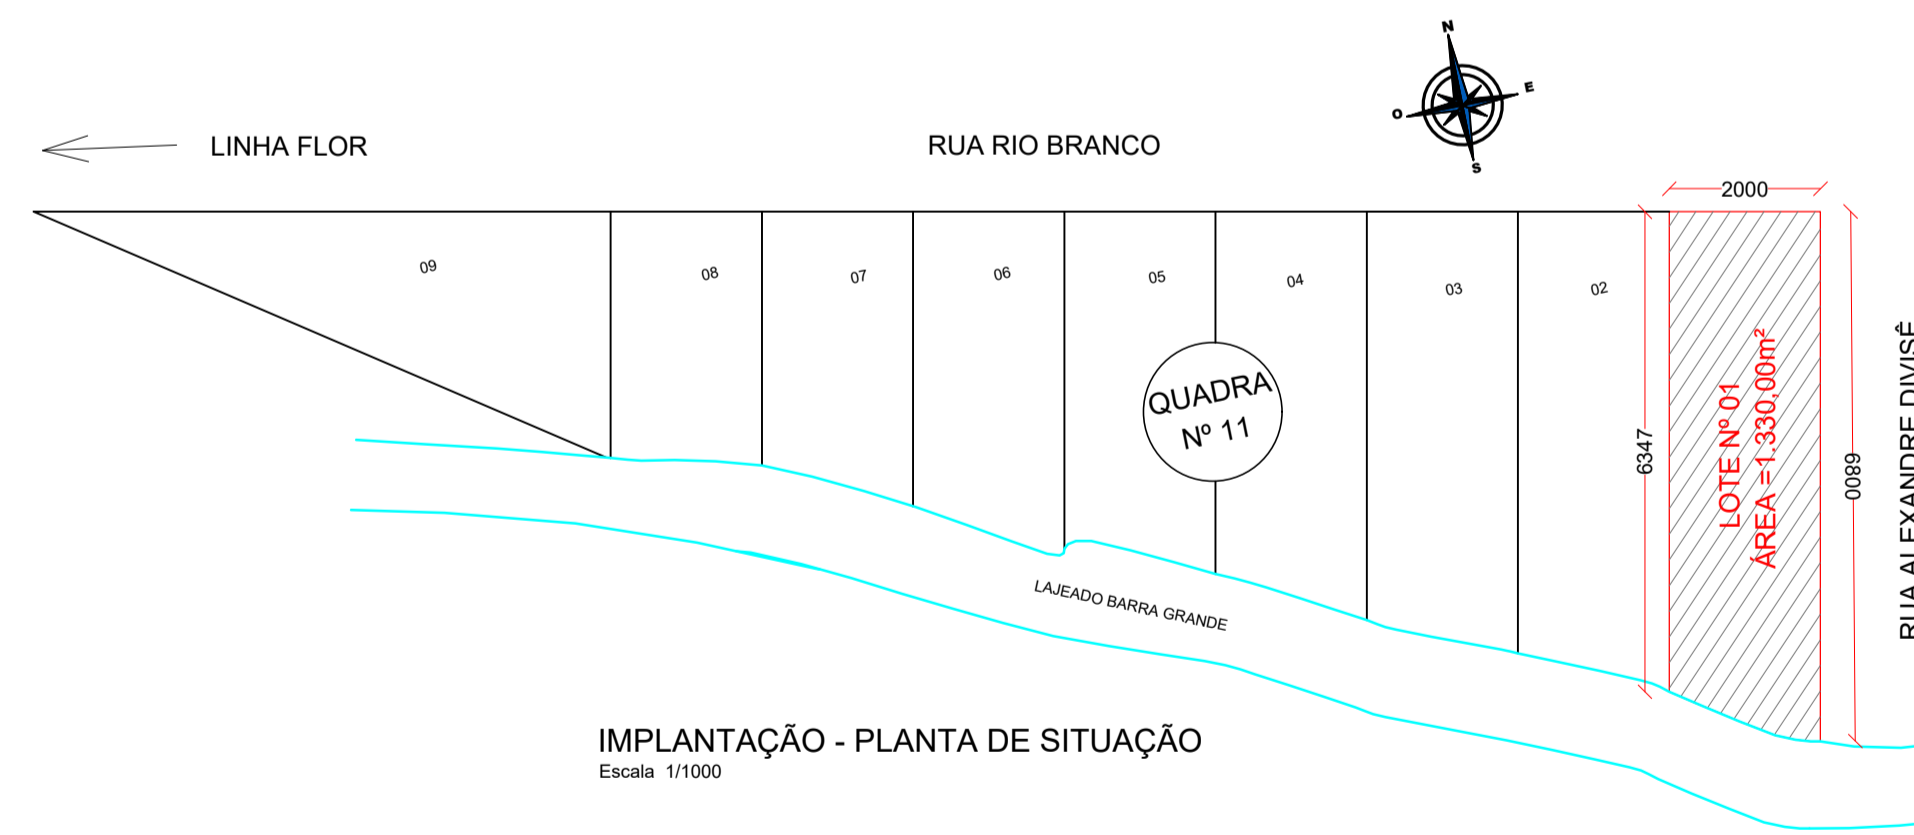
N
O
E
S

LINHA FLOR

RUA RIO BRANCO

2000

09

08

07

06

05

04

03

02

QUADRA
Nº 11

6347

LOTE Nº 01
ÁREA =1.330,00m²

6800

RUA ALEXANDRE DIVISÊ

LAJEADO BARRA GRANDE

IMPLANTAÇÃO - PLANTA DE SITUAÇÃO
Escala 1/1000